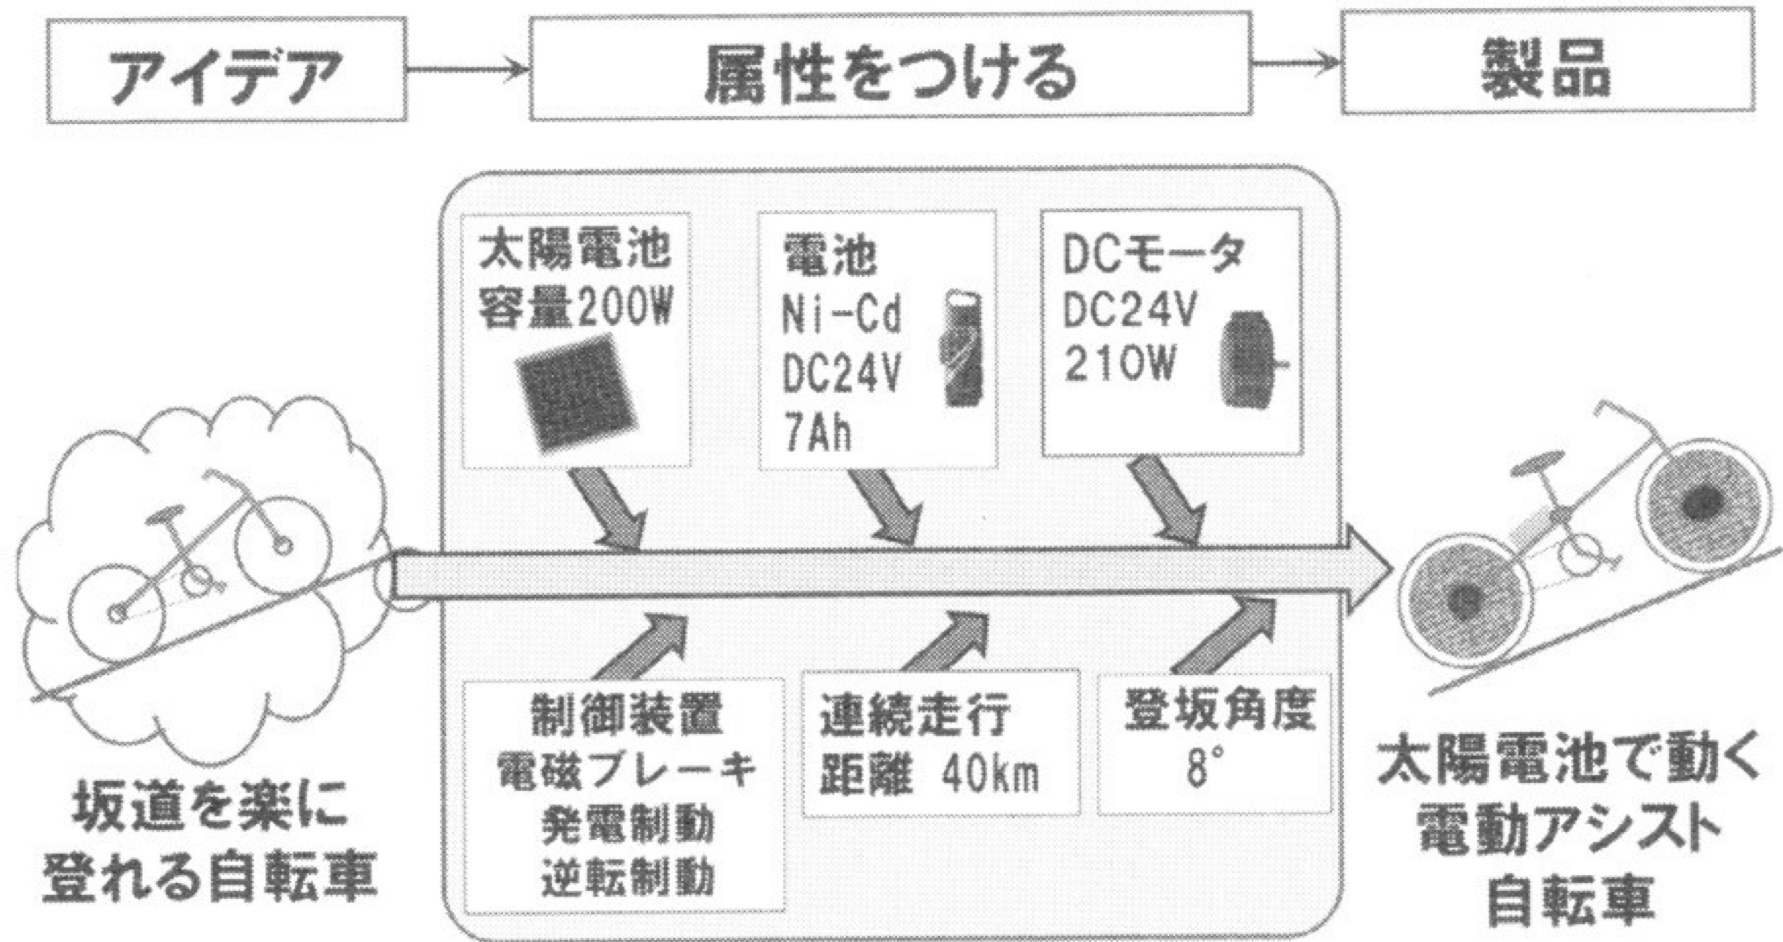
アイデア

属性をつける

製品

太陽電池
容量200W

電池
Ni-Cd
DC24V
7Ah

DCモータ
DC24V
210W

坂道を楽に
登れる自転車

制御装置
電磁ブレーキ
発電制動
逆転制動

連続走行
距離 40km

登坂角度
8°

太陽電池で動く
電動アシスト
自転車